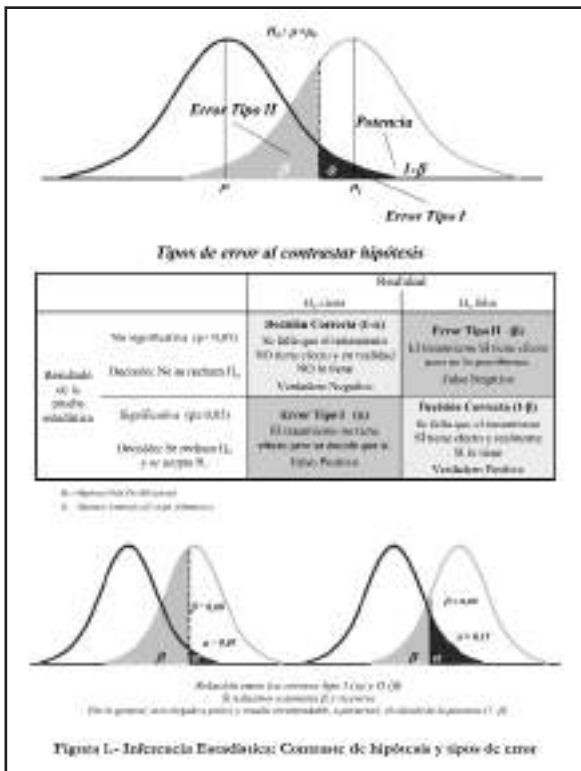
$H_0: \mu = \mu_0$

Error Tipo II

Potencia

$1-\beta$

$\beta$

$\alpha$

$\mu$

$\mu_1$

Error Tipo I

Tipos de error al contrastar hipótesis

| | | Realidad | |
|---|---|---|---|
| | | $H_0$ cierta | $H_0$ falsa |
| Resultado de la prueba estadística | No significativa ($p>0,05$) Decisión: No se rechaza $H_0$ | Decisión Correcta ($1-\alpha$) Se falla que el tratamiento NO tiene efecto y en realidad NO lo tiene Verdadero Negativo | Error Tipo II ($\beta$) El tratamiento SI tiene efecto pero no lo percibimos Falso Negativo |
| | Significativa ($p\leq0,05$) Decisión: Se rechaza $H_0$ y se acepta $H_1$ | Error Tipo I ($\alpha$) El tratamiento no tiene efecto pero se decide que sí Falso Positivo | Decisión Correcta ($1-\beta$) Se falla que el tratamiento SI tiene efecto y realmente SI lo tiene Verdadero Positivo |

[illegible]

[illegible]

$\beta = 0,00$

$\alpha = 0,05$

$\beta$

$\alpha$

$\beta = 0,00$

$\alpha = 0,13$

$\beta$

$\alpha$

Relación entre los errores tipo I ($\alpha$) y II ($\beta$)

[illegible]

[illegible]

Figura 1.- Inferencia Estadística: Contraste de hipótesis y tipos de error